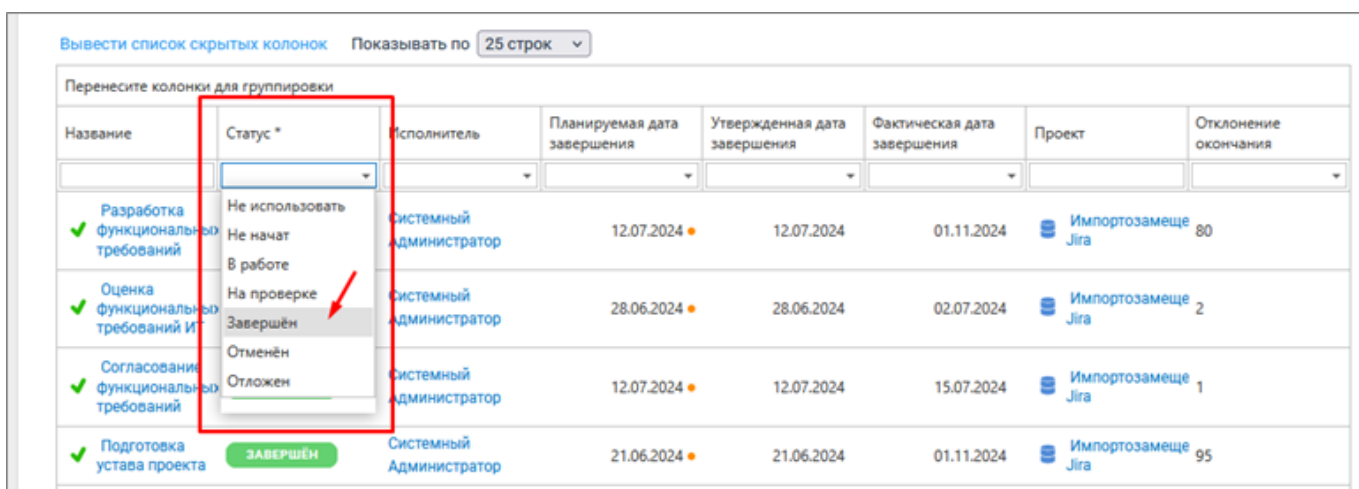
Вывести список скрытых колонок Показывать по 25 строк

Перенесите колонки для группировки

| Название | Статус * | Исполнитель | Планируемая дата завершения | Утвержденная дата завершения | Фактическая дата завершения | Проект | Отклонение окончания |
|---|---|---|---|---|---|---|---|
| Разработка функциональны требований | | Системный Администратор | 12.07.2024 | 12.07.2024 | 01.11.2024 | Импортозамеще Jira | 80 |
| Оценка функциональны требований ИТ | | Системный Администратор | 28.06.2024 | 28.06.2024 | 02.07.2024 | Импортозамеще Jira | 2 |
| Согласование функциональны требований | | Системный Администратор | 12.07.2024 | 12.07.2024 | 15.07.2024 | Импортозамеще Jira | 1 |
| Подготовка устава проекта | ЗАВЕРШЁН | Системный Администратор | 21.06.2024 | 21.06.2024 | 01.11.2024 | Импортозамеще Jira | 95 |

Не использовать
Не начат
В работе
На проверке
Завершён
Отменён
Отложен